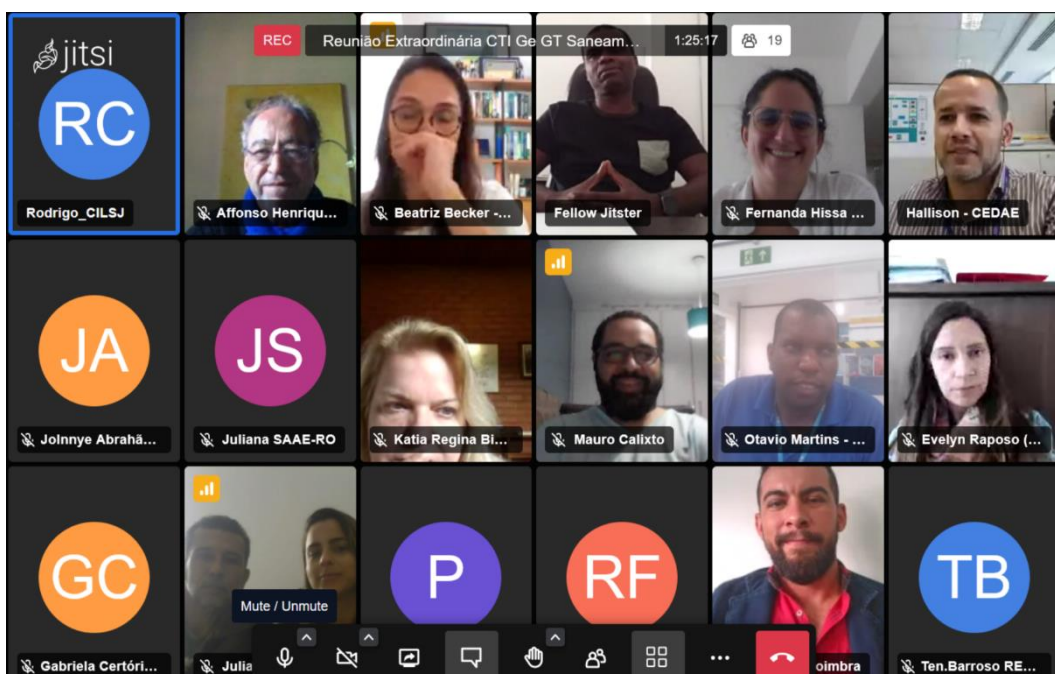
jitsi

REC Reunião Extraordinária CTI Ge GT Saneam... 1:25:17 19

RC

Rodrigo_CILSJ

Affonso Henriqu...

Beatriz Becker -...

Fellow Jitster

Fernanda Hissa ...

Hallison - CEDAE

JA

Jolnnye Abrahã...

JS

Juliana SAAE-RO

Katia Regina Bi...

Mauro Calixto

Otavio Martins - ...

Evelyn Raposo (...

GC

Gabriela Certóri...

Julia

P

RF

oimbra

TB

Ten.Barroso RE...

Mute / Unmute